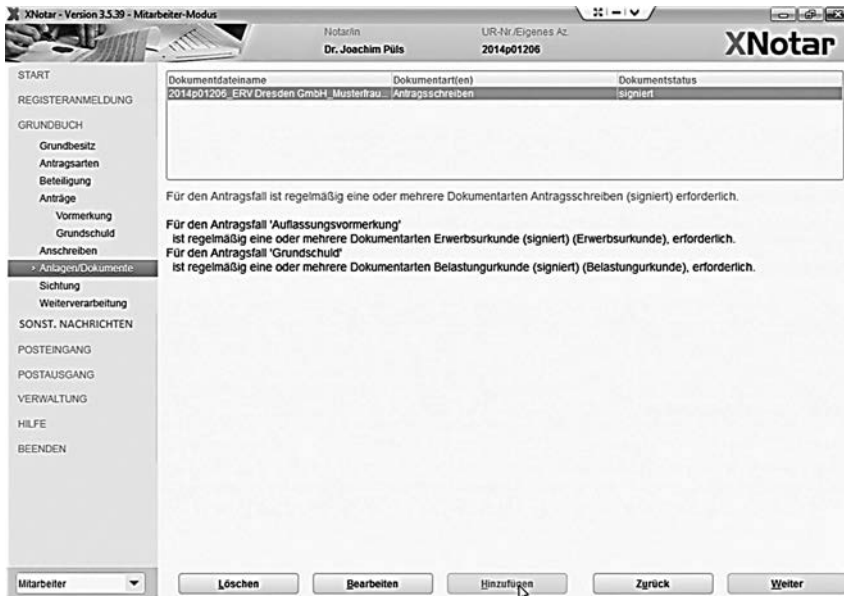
XNotar - Version 3.5.39 - Mitarbeiter-Modus

Notar/in
Dr. Joachim Püls

UR-Nr./Eigenes Az.
2014p01206

XNotar

START
REGISTERANMELDUNG
GRUNDBUCH
Grundbesitz
Antragsarten
Beteiligung
Anträge
Vormerkung
Grundschuld
Anschreiben
Anlagen/Dokumente
Sichtung
Weiterverarbeitung
SONST. NACHRICHTEN
POSTEINGANG
POSTAUSGANG
VERWALTUNG
HILFE
BEENDEN

| Dokumentdateiname | Dokumentart(en) | Dokumentstatus |
|---|---|---|
| 2014p01206_ERV Dresden GmbH_Musterfrau... | Antragsschreiben | signiert |

Für den Antragsfall ist regelmäßig eine oder mehrere Dokumentarten Antragsschreiben (signiert) erforderlich.

Für den Antragsfall 'Auflassungsvormerkung'
ist regelmäßig eine oder mehrere Dokumentarten Erwerbsurkunde (signiert) (Erwerbsurkunde), erforderlich.
Für den Antragsfall 'Grundschuld'
ist regelmäßig eine oder mehrere Dokumentarten Belastungurkunde (signiert) (Belastungurkunde), erforderlich.

Mitarbeiter

Löschen
Bearbeiten
Hinzufügen
Zurück
Weiter